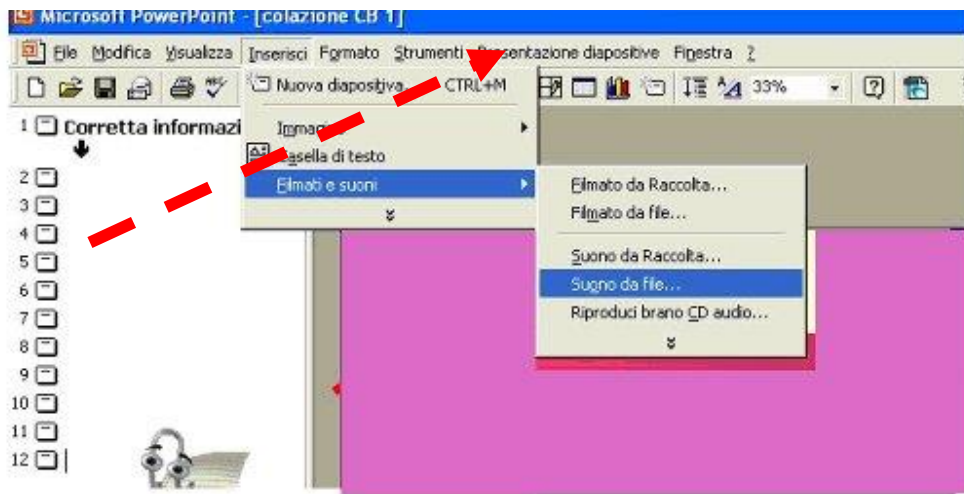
Microsoft PowerPoint - [colazione CB 1]

File Modifica Visualizza Inserisci Formato Strumenti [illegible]entazione diapositive Finestra ?

33%

1 Corretta informazi

2
3
4
5
6
7
8
9
10
11
12

Nuova diapositiva... CTRL+M
Immagi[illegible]
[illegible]asella di testo
Filmati e suoni

Filmato da Raccolta...
Filmato da file...
Suono da Raccolta...
Suono da file...
Riproduci brano CD audio...